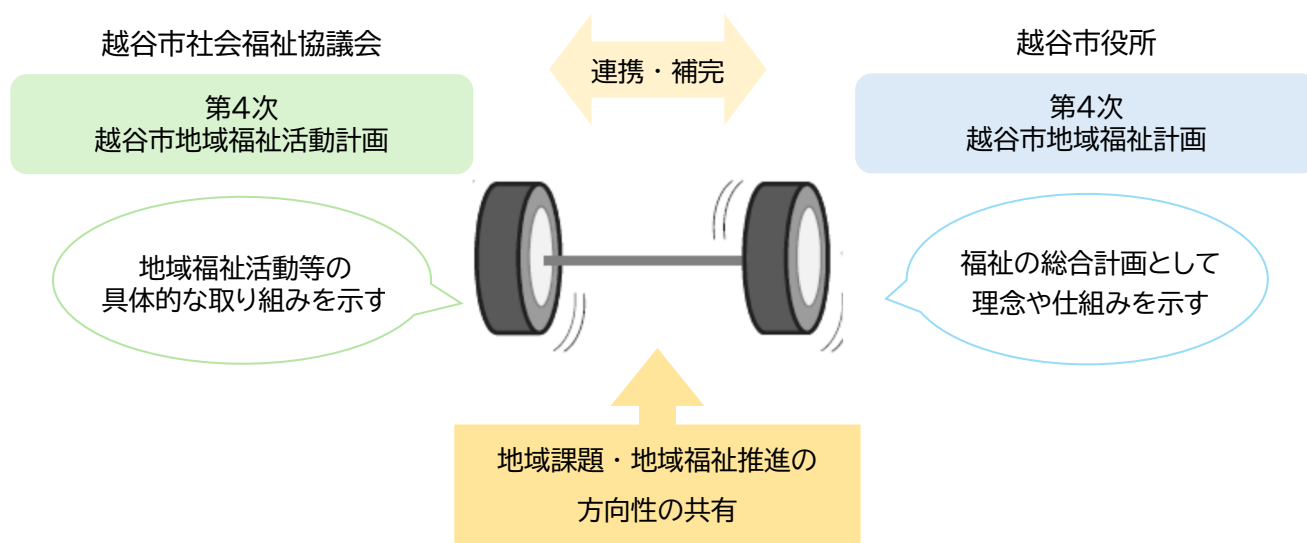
越谷市社会福祉協議会

第4次
越谷市地域福祉活動計画

連携・補完

越谷市役所

第4次
越谷市地域福祉計画

地域福祉活動等の
具体的な取り組みを示す

福祉の総合計画として
理念や仕組みを示す

地域課題・地域福祉推進の
方向性の共有